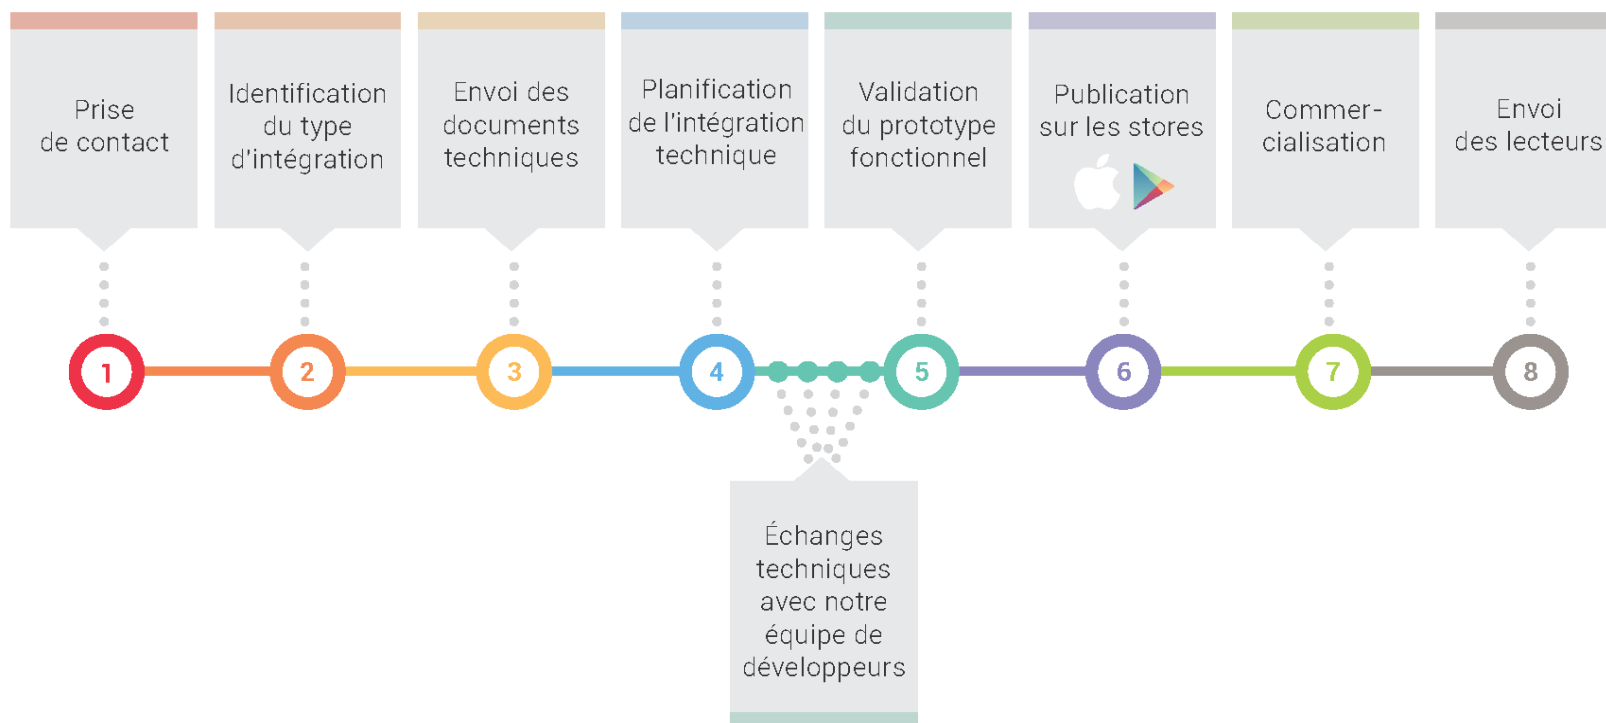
Prise de contact

Identification du type d'intégration

Envoi des documents techniques

Planification de l'intégration technique

Validation du prototype fonctionnel

Publication sur les stores

Commer-cialisation

Envoi des lecteurs

1

2

3

4

5

6

7

8

Échanges techniques avec notre équipe de développeurs